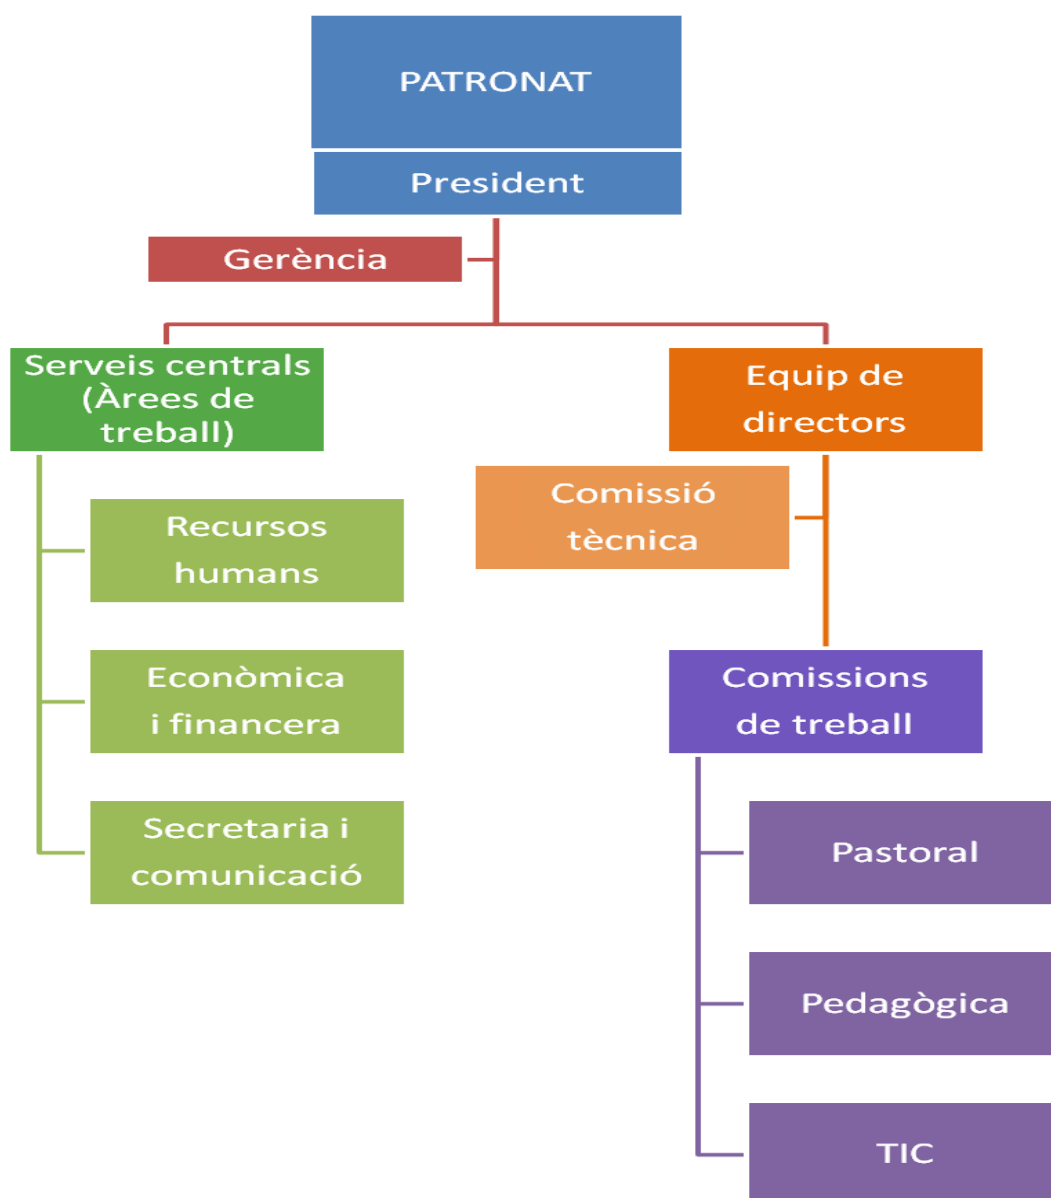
PATRONAT

President

Gerència

Serveis centrals (Àrees de treball)

Recursos humans

Econòmica i financera

Secretaria i comunicació

Equip de directors

Comissió tècnica

Comissions de treball

Pastoral

Pedagògica

TIC